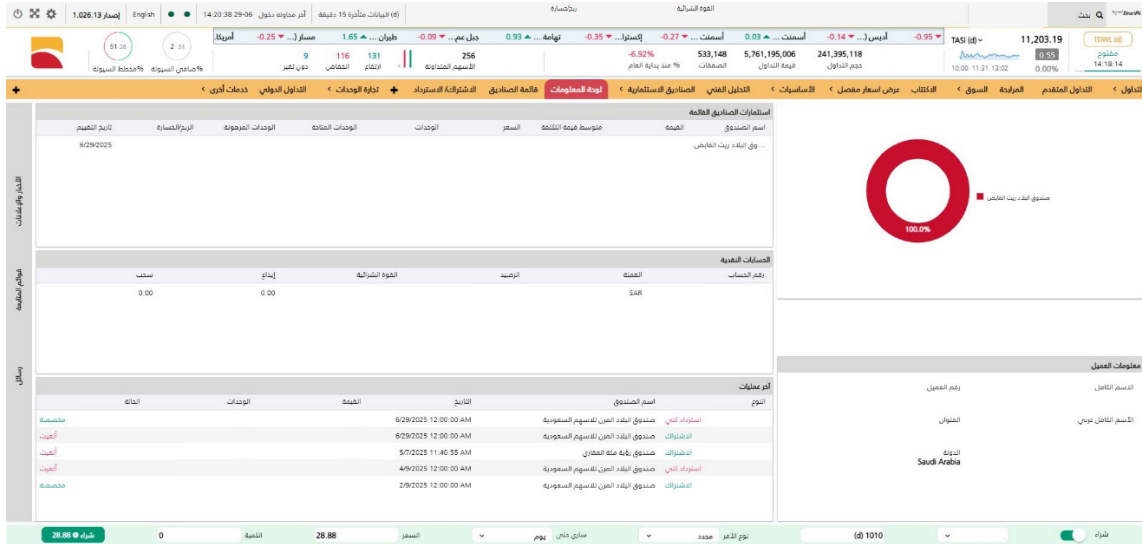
إصدار 1.026.13 | English | آخر محاولة دخول 29-06 14:20:38 | (d) البيانات متأخرة 15 دقيقة | ربح/خسارة | القوة الشرائية | بحث

11,203.19 | TASI (d) | أديس (... -0.95 | -0.14 | أسمنت ... 0.03 | أسمنت ... -0.27 | إكسترا... -0.35 | تهامة 0.93 | جبل عمر... -0.09 | طيران ... 1.65 | مسار (... -0.25 | أمريكا

TENWL (d) مفتوح 14:18:14 | 0.55 | 0.00% | 10:00 11:31 13:02

241,395,118 حجم التداول | 5,761,195,006 قيمة التداول | 533,148 الصفقات | -6.92% % منذ بداية العام | 256 الأسهم المتداولة | 131 ارتفاع | 116 انخفاض | 9 دون تغير | 2.51 %صافي السيولة | 51.26 %مخطط السيولة

التداول | التداول المتقدم | المرابحة | السوق | الاكتتاب | عرض أسعار مفصل | الأساسيات | التحليل الفني | الصناديق الاستثمارية | الصناديق | قائمة الصناديق | الاشتراك/الاسترداد | لوحة المعلومات | تجارة الوحدات | التداول الدولي | خدمات أخرى

الأخبار والإعلانات | قوائم المتابعة | رسائل

استثمارات الصناديق القائمة

| اسم الصندوق | القيمة | متوسط قيمة التكلفة | السعر | الوحدات | الوحدات المتاحة | الوحدات المرهونة | الربح/الخسارة | تاريخ التقييم |
|---|---|---|---|---|---|---|---|---|
| ...وق البلاد ريت القابض | | | | | | | | 6/29/2025 |

صندوق البلاد ريت القابض
100.0%

الحسابات النقدية

| رقم الحساب | العملة | الرصيد | القوة الشرائية | إيداع | سحب |
|---|---|---|---|---|---|
| | SAR | | | 0.00 | 0.00 |

آخر عمليات

| النوع | اسم الصندوق | التاريخ | القيمة | الوحدات | الحالة |
|---|---|---|---|---|---|
| استرداد كلي | صندوق البلاد المرن للاسهم السعودية | 6/29/2025 12:00:00 AM | | | مخصصة |
| الاشتراك | صندوق البلاد المرن للاسهم السعودية | 6/29/2025 12:00:00 AM | | | ألغيت |
| الاشتراك | صندوق رؤية مكة العقاري | 5/7/2025 11:40:55 AM | | | ألغيت |
| استرداد كلي | صندوق البلاد المرن للاسهم السعودية | 4/9/2025 12:00:00 AM | | | ألغيت |
| الاشتراك | صندوق البلاد المرن للاسهم السعودية | 2/9/2025 12:00:00 AM | | | مخصصة |

معلومات العميل
الاسم الكامل | رقم العميل
الاسم الكامل عربي | العنوان
الدولة Saudi Arabia

شراء | (d) 1010 | نوع الأمر محدد | سارى حتى يوم | السعر 28.88 | الكمية 0 | شراء 28.88